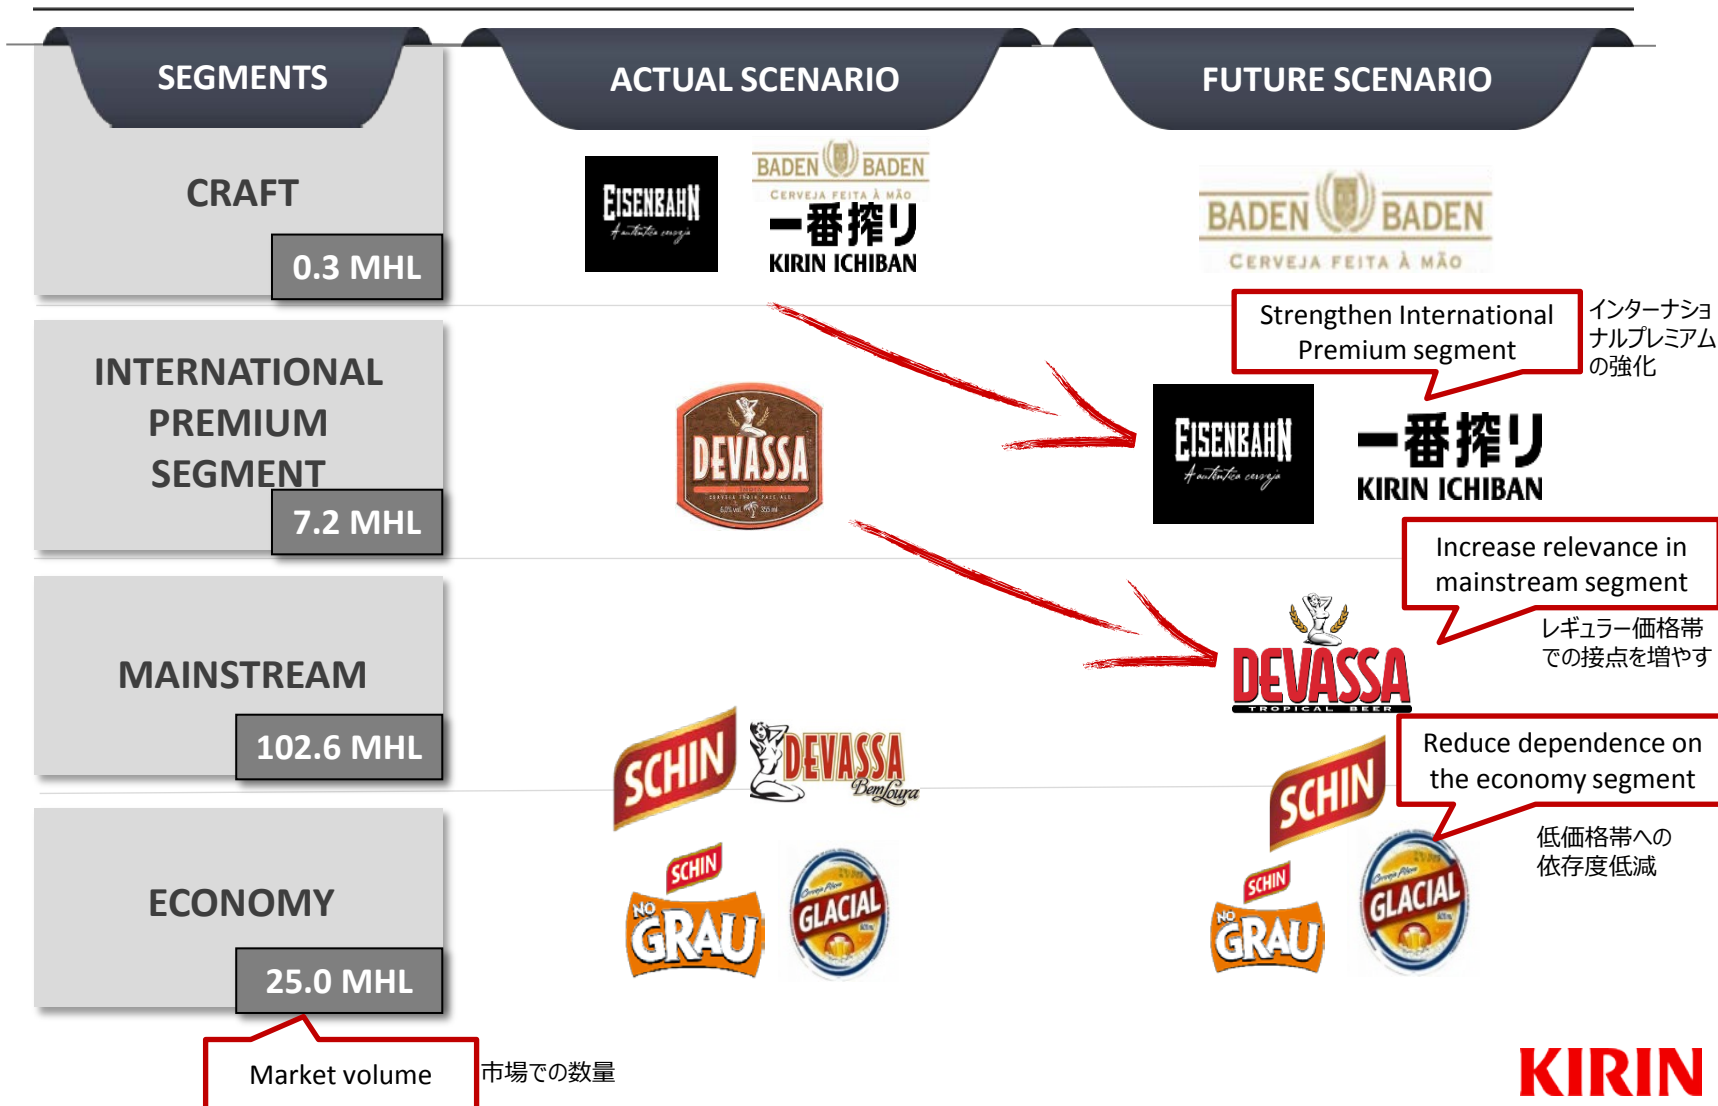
SEGMENTS

ACTUAL SCENARIO

FUTURE SCENARIO

CRAFT

0.3 MHL

EISENBAHN

BADEN BADEN
CERVEJA FEITA À MÃO

一番搾り
KIRIN ICHIBAN

BADEN BADEN
CERVEJA FEITA À MÃO

Strengthen International Premium segment

インターナショナルプレミアムの強化

INTERNATIONAL PREMIUM SEGMENT

7.2 MHL

DEVASSA

EISENBAHN

一番搾り
KIRIN ICHIBAN

Increase relevance in mainstream segment

レギュラー価格帯での接点を増やす

DEVASSA
TROPICAL BEER

MAINSTREAM

102.6 MHL

SCHIN

DEVASSA
Bem Loura

Reduce dependence on the economy segment

低価格帯への依存度低減

SCHIN

ECONOMY

25.0 MHL

SCHIN
NO GRAU

GLACIAL

SCHIN
NO GRAU

GLACIAL

Market volume

市場での数量

KIRIN